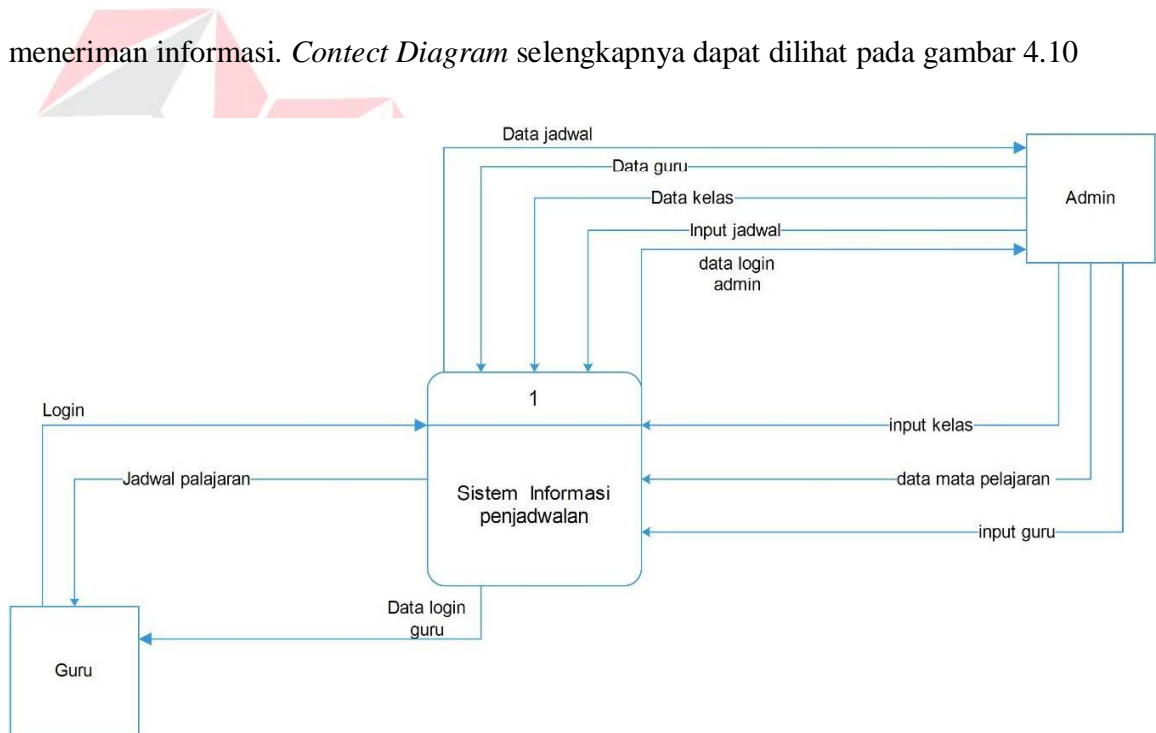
meneriman informasi. *Contect Diagram* selengkapnya dapat dilihat pada gambar 4.10

Data jadwal
Data guru
Data kelas
Input jadwal
data login admin
Admin
1
Sistem Informasi penjadwalan
Login
Jadwal palajaran
input kelas
data mata pelajaran
input guru
Data login guru
Guru